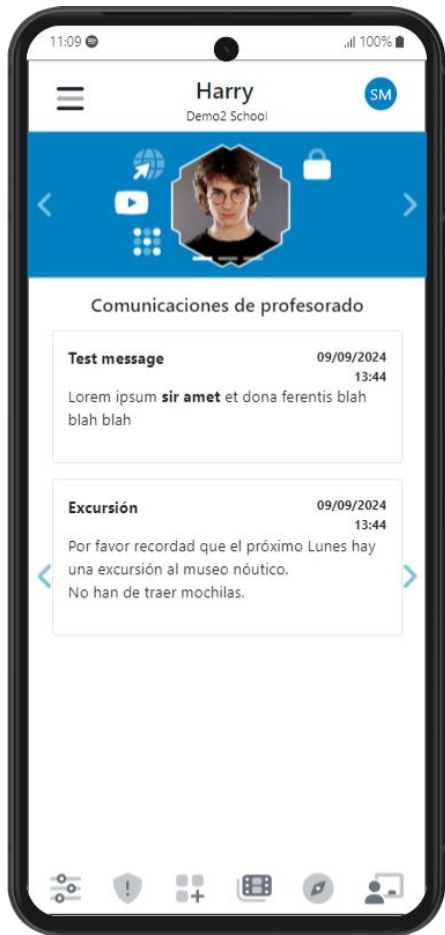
11:09
.ıl 100%

Harry
Demo2 School

SM

Comunicaciones de profesorado

Test message
09/09/2024
13:44
Lorem ipsum **sir amet** et dona ferentis blah blah blah

Excursión
09/09/2024
13:44
Por favor recordad que el próximo Lunes hay una excursión al museo nóutico.
No han de traer mochilas.